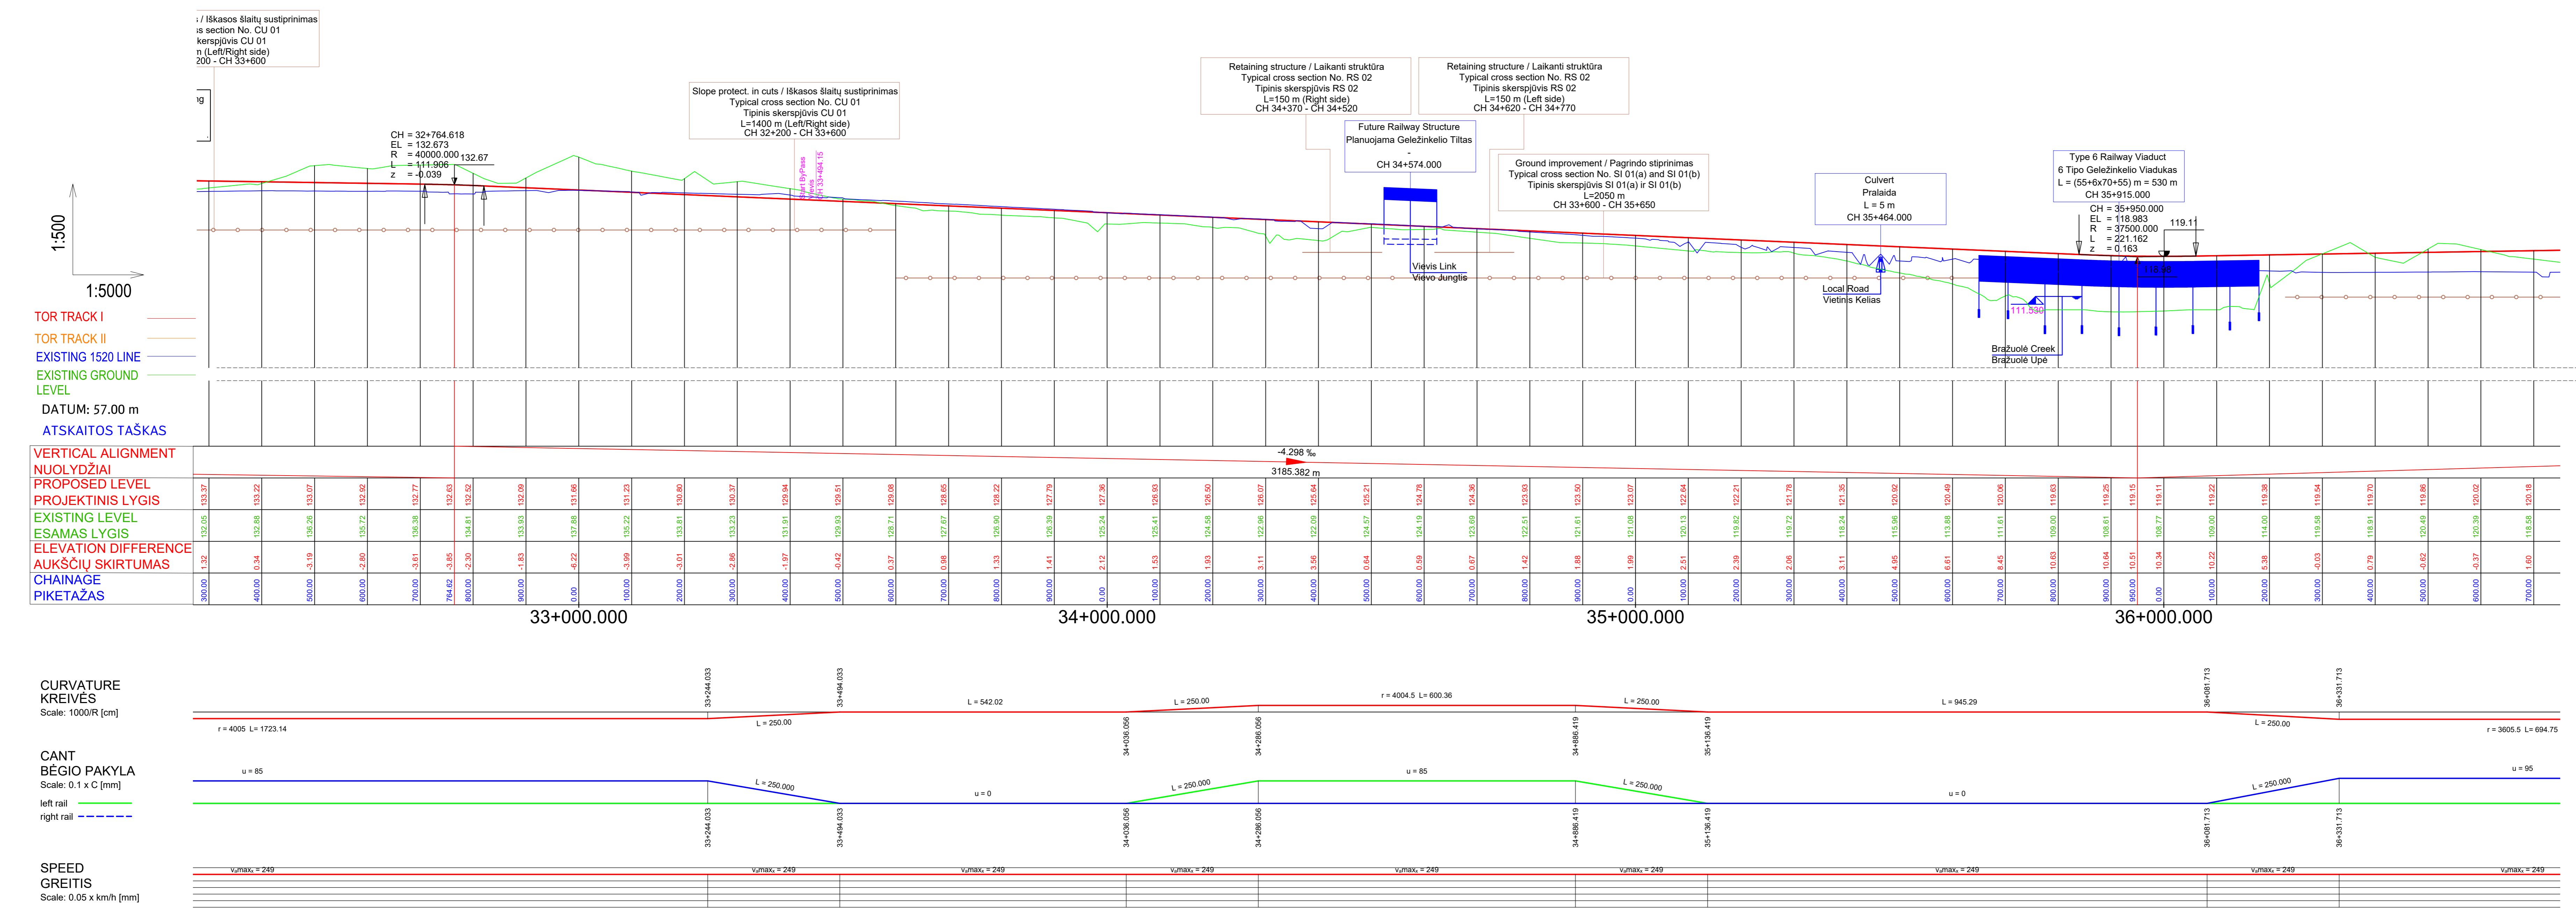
; / Iškasos šlaitų sustiprinimas
s section No. CU 01
kerspjūvis CU 01
n (Left/Right side)
200 - CH 33+600

Slope protect. in cuts / Iškasos šlaitų sustiprinimas
Typical cross section No. CU 01
Tipinis skerspjūvis CU 01
L=1400 m (Left/Right side)
CH 32+200 - CH 33+600

Retaining structure / Laikanti struktūra
Typical cross section No. RS 02
Tipinis skerspjūvis RS 02
L=150 m (Right side)
CH 34+370 - CH 34+520

Retaining structure / Laikanti struktūra
Typical cross section No. RS 02
Tipinis skerspjūvis RS 02
L=150 m (Left side)
CH 34+620 - CH 34+770

Future Railway Structure
Planuojama Geležinkelio Tiltas
-
CH 34+574.000

Ground improvement / Pagrindo stiprinimas
Typical cross section No. SI 01(a) and SI 01(b)
Tipinis skerspjūvis SI 01(a) ir SI 01(b)
L=2050 m
CH 33+600 - CH 35+650

Culvert
Pralaida
L = 5 m
CH 35+464.000

Type 6 Railway Viaduct
6 Tipo Geležinkelio Viadukas
L = (55+6x70+55) m = 530 m
CH 35+915.000

CH = 32+764.618
EL = 132.673
R = 40000.000
L = 111.906
z = -0.039
132.67

Start ByPass
CH 33+494.15

CH = 35+950.000
EL = 118.983
R = 37500.000
L = 221.162
z = 0.163
119.11
118.98
111.530

Vievis Link
Vievo Jungtis
Local Road
Vietinis Kelias
Bražuolė Creek
Bražuolė Upė

1:500
1:5000
TOR TRACK I
TOR TRACK II
EXISTING 1520 LINE
EXISTING GROUND LEVEL
DATUM: 57.00 m
ATSKAITOS TAŠKAS
VERTICAL ALIGNMENT
NUOLYDŽIAI
-4.298 ‰
3185.382 m
PROPOSED LEVEL
PROJEKTINIS LYGIS
EXISTING LEVEL
ESAMAS LYGIS
ELEVATION DIFFERENCE
AUKŠČIŲ SKIRTUMAS
CHAINAGE
PIKETAŽAS
33+000.000
34+000.000
35+000.000
36+000.000

CURVATURE
KREIVĖS
Scale: 1000/R [cm]
r = 4005 L= 1723.14
33+244.033
33+494.033
L = 250.00
L = 542.02
34+036.056
L = 250.00
34+286.056
r = 4004.5 L= 600.36
34+886.419
L = 250.00
35+136.419
L = 945.29
36+081.713
L = 250.00
36+331.713
r = 3605.5 L= 694.75

CANT
BĖGIO PAKYLA
Scale: 0.1 x C [mm]
left rail
right rail
u = 85
L = 250.000
u = 0
L = 250.000
u = 85
L = 250.000
u = 0
L = 250.000
u = 95

SPEED
GREITIS
Scale: 0.05 x km/h [mm]
$v_1max_1$ = 249